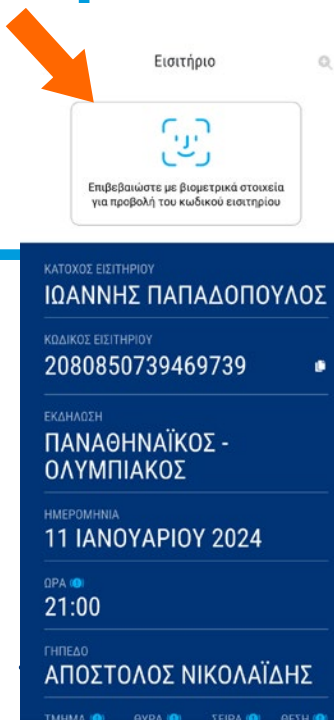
Εισιτήριο

Επιβεβαιώστε με βιομετρικά στοιχεία για προβολή του κωδικού εισιτηρίου

ΚΑΤΟΧΟΣ ΕΙΣΙΤΗΡΙΟΥ
ΙΩΑΝΝΗΣ ΠΑΠΑΔΟΠΟΥΛΟΣ

ΚΩΔΙΚΟΣ ΕΙΣΙΤΗΡΙΟΥ
2080850739469739

ΕΚΔΗΛΩΣΗ
ΠΑΝΑΘΗΝΑΪΚΟΣ - ΟΛΥΜΠΙΑΚΟΣ

ΗΜΕΡΟΜΗΝΙΑ
11 ΙΑΝΟΥΑΡΙΟΥ 2024

ΩΡΑ
21:00

ΓΗΠΕΔΟ
ΑΠΟΣΤΟΛΟΣ ΝΙΚΟΛΑΪΔΗΣ

ΤΜΗΜΑ ΘΥΡΑ ΣΕΙΡΑ ΘΕΣΗ